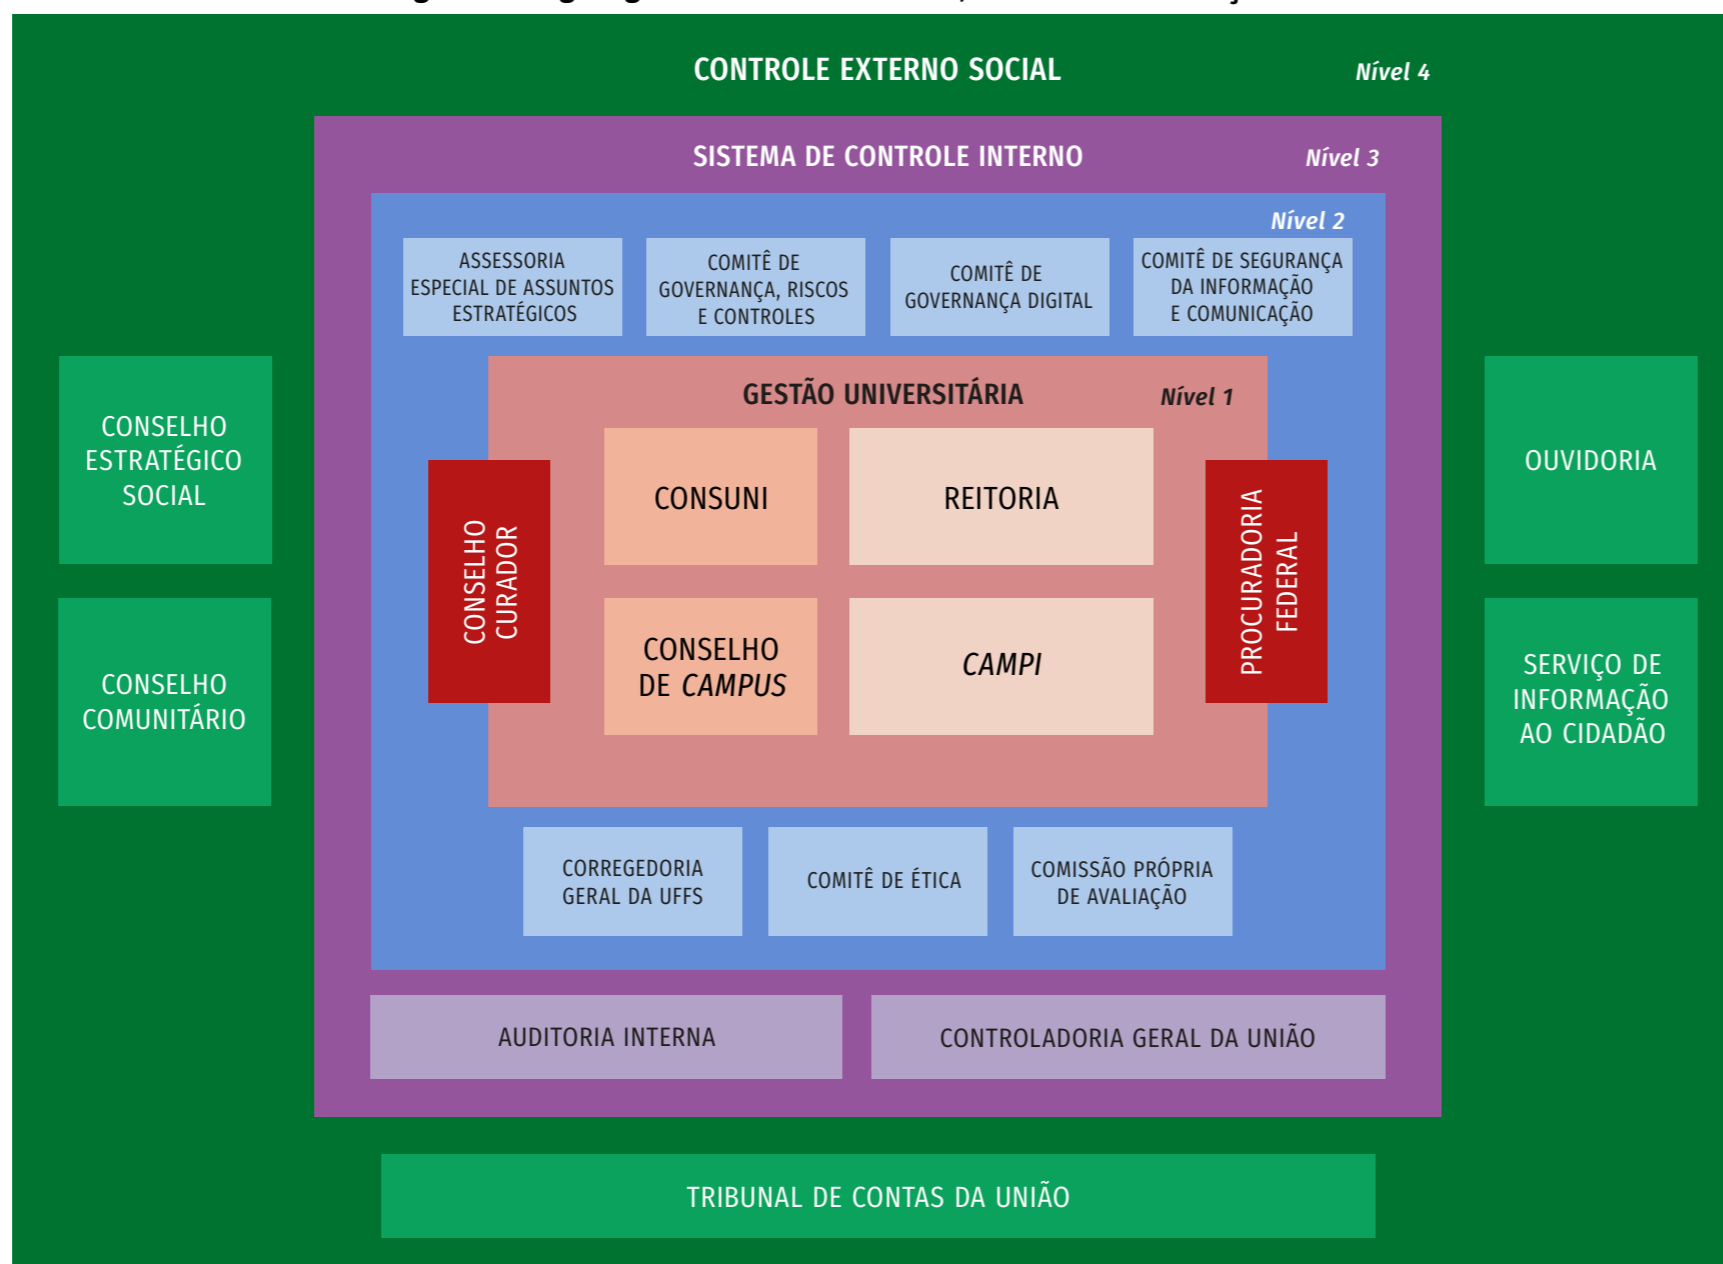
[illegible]

CONTROLE EXTERNO SOCIAL

Nível 4

SISTEMA DE CONTROLE INTERNO

Nível 3

Nível 2

ASSESSORIA ESPECIAL DE ASSUNTOS ESTRATÉGICOS

COMITÊ DE GOVERNANÇA, RISCOS E CONTROLES

COMITÊ DE GOVERNANÇA DIGITAL

COMITÊ DE SEGURANÇA DA INFORMAÇÃO E COMUNICAÇÃO

CONSELHO ESTRATÉGICO SOCIAL

GESTÃO UNIVERSITÁRIA

Nível 1

OUVIDORIA

CONSELHO CURADOR

CONSUNI

REITORIA

PROCURADORIA FEDERAL

CONSELHO DE CAMPUS

CAMPI

CONSELHO COMUNITÁRIO

SERVIÇO DE INFORMAÇÃO AO CIDADÃO

CORREGEDORIA GERAL DA UFFS

COMITÊ DE ÉTICA

COMISSÃO PRÓPRIA DE AVALIAÇÃO

AUDITORIA INTERNA

CONTROLADORIA GERAL DA UNIÃO

TRIBUNAL DE CONTAS DA UNIÃO